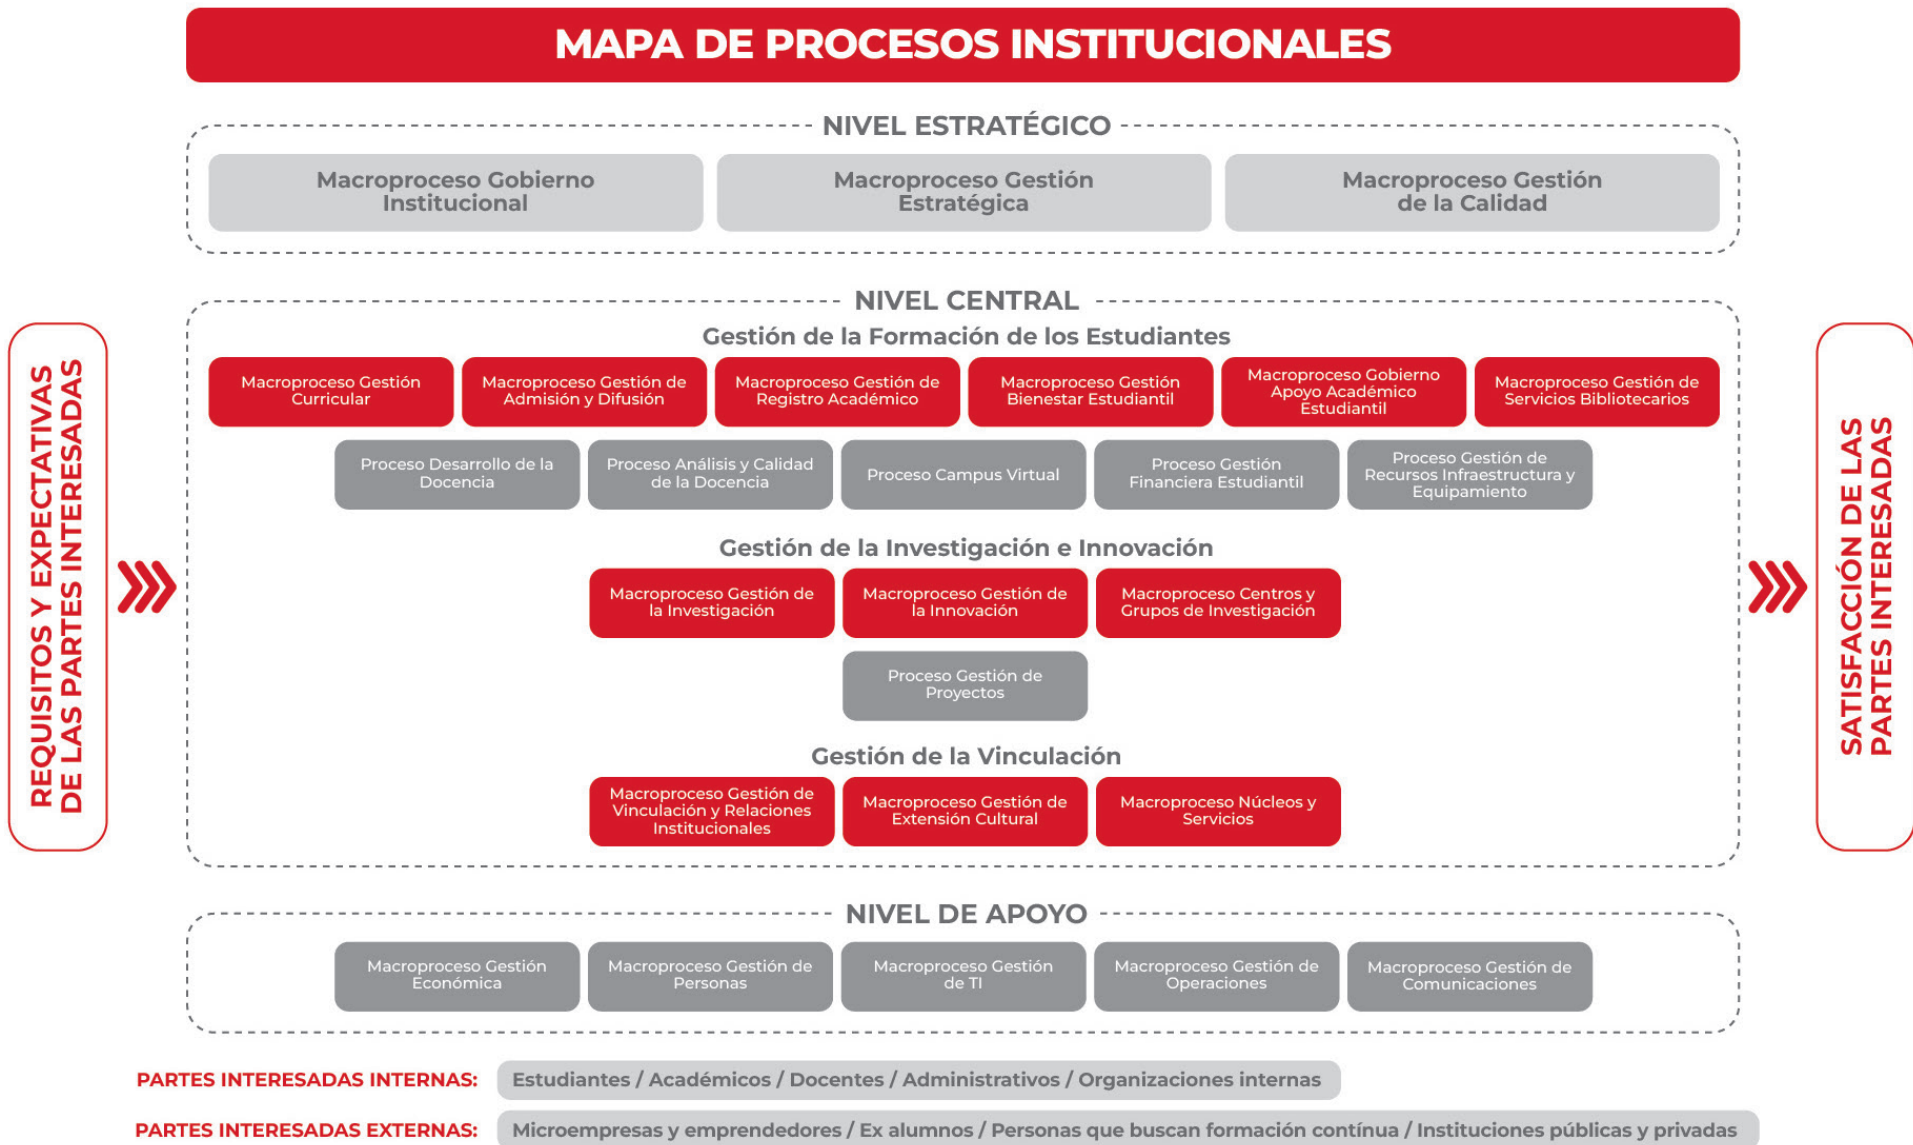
MAPA DE PROCESOS INSTITUCIONALES

REQUISITOS Y EXPECTATIVAS DE LAS PARTES INTERESADAS

NIVEL ESTRATÉGICO

Macroproceso Gobierno Institucional

Macroproceso Gestión Estratégica

Macroproceso Gestión de la Calidad

NIVEL CENTRAL

Gestión de la Formación de los Estudiantes

Macroproceso Gestión Curricular

Macroproceso Gestión de Admisión y Difusión

Macroproceso Gestión de Registro Académico

Macroproceso Gestión Bienestar Estudiantil

Macroproceso Gobierno Apoyo Académico Estudiantil

Macroproceso Gestión de Servicios Bibliotecarios

Proceso Desarrollo de la Docencia

Proceso Análisis y Calidad de la Docencia

Proceso Campus Virtual

Proceso Gestión Financiera Estudiantil

Proceso Gestión de Recursos Infraestructura y Equipamiento

Gestión de la Investigación e Innovación

Macroproceso Gestión de la Investigación

Macroproceso Gestión de la Innovación

Macroproceso Centros y Grupos de Investigación

Proceso Gestión de Proyectos

Gestión de la Vinculación

Macroproceso Gestión de Vinculación y Relaciones Institucionales

Macroproceso Gestión de Extensión Cultural

Macroproceso Núcleos y Servicios

SATISFACCIÓN DE LAS PARTES INTERESADAS

NIVEL DE APOYO

Macroproceso Gestión Económica

Macroproceso Gestión de Personas

Macroproceso Gestión de TI

Macroproceso Gestión de Operaciones

Macroproceso Gestión de Comunicaciones

PARTES INTERESADAS INTERNAS: Estudiantes / Académicos / Docentes / Administrativos / Organizaciones internas

PARTES INTERESADAS EXTERNAS: Microempresas y emprendedores / Ex alumnos / Personas que buscan formación contínua / Instituciones públicas y privadas